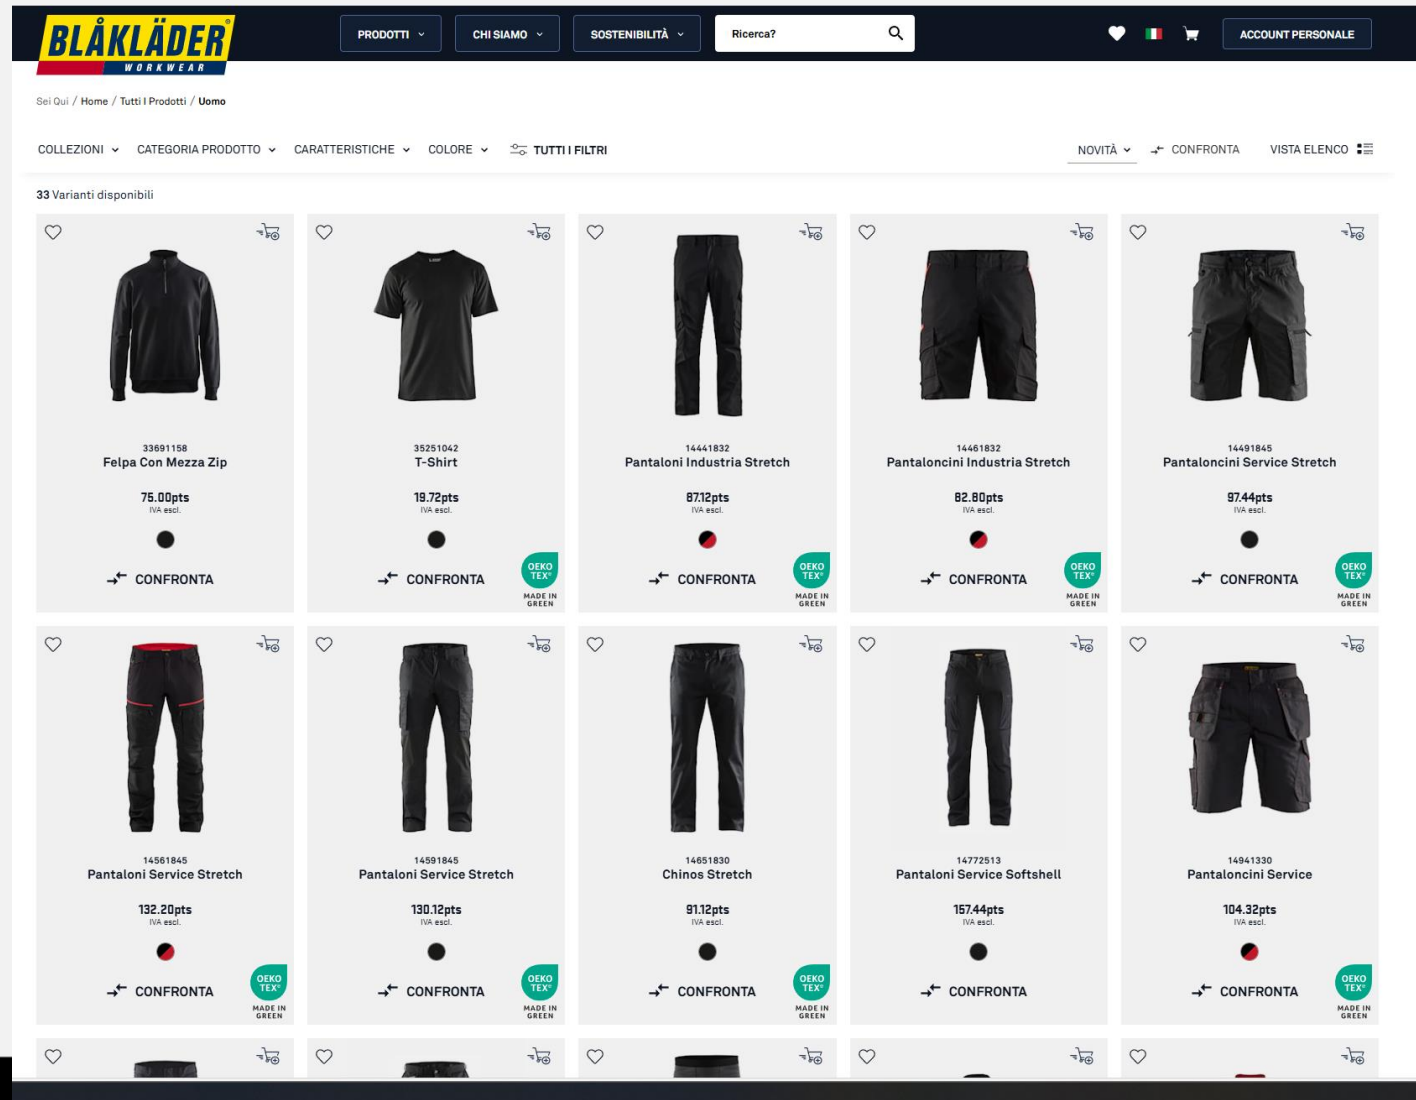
BLÅKLÄDER
WORKWEAR

PRODOTTI CHI SIAMO SOSTENIBILITÀ Ricerca? ACCOUNT PERSONALE

Sei Qui / Home / Tutti I Prodotti / Uomo

COLLEZIONI CATEGORIA PRODOTTO CARATTERISTICHE COLORE TUTTI I FILTRI NOVITÀ CONFRONTA VISTA ELENCO

33 Varianti disponibili

33691158
Felpa Con Mezza Zip
75.00pts
IVA escl.
CONFRONTA

35251042
T-Shirt
19.72pts
IVA escl.
CONFRONTA
OEKO TEX MADE IN GREEN

14441832
Pantaloni Industria Stretch
87.12pts
IVA escl.
CONFRONTA
OEKO TEX MADE IN GREEN

14461832
Pantaloncini Industria Stretch
82.80pts
IVA escl.
CONFRONTA
OEKO TEX MADE IN GREEN

14491845
Pantaloncini Service Stretch
97.44pts
IVA escl.
CONFRONTA
OEKO TEX MADE IN GREEN

14561845
Pantaloni Service Stretch
132.20pts
IVA escl.
CONFRONTA
OEKO TEX MADE IN GREEN

14591845
Pantaloni Service Stretch
130.12pts
IVA escl.
CONFRONTA
OEKO TEX MADE IN GREEN

14651830
Chinos Stretch
91.12pts
IVA escl.
CONFRONTA
OEKO TEX MADE IN GREEN

14772513
Pantaloni Service Softshell
157.44pts
IVA escl.
CONFRONTA

14941330
Pantaloncini Service
104.32pts
IVA escl.
CONFRONTA
OEKO TEX MADE IN GREEN